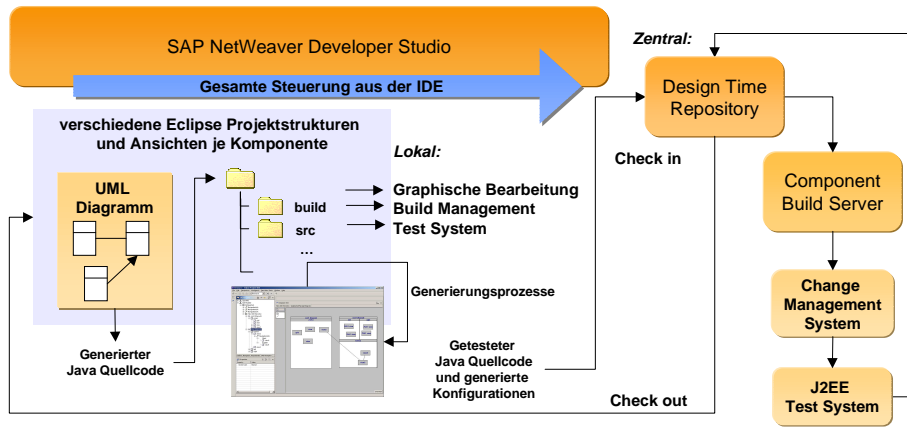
SAP NetWeaver Developer Studio

Gesamte Steuerung aus der IDE

verschiedene Eclipse Projektstrukturen und Ansichten je Komponente

UML Diagramm

Generierter Java Quellcode

build

src

...

Lokal:

Graphische Bearbeitung

Build Management

Test System

Generierungsprozesse

Getesteter Java Quellcode und generierte Konfigurationen

Zentral:

Design Time Repository

Check in

Component Build Server

Change Management System

J2EE Test System

Check out